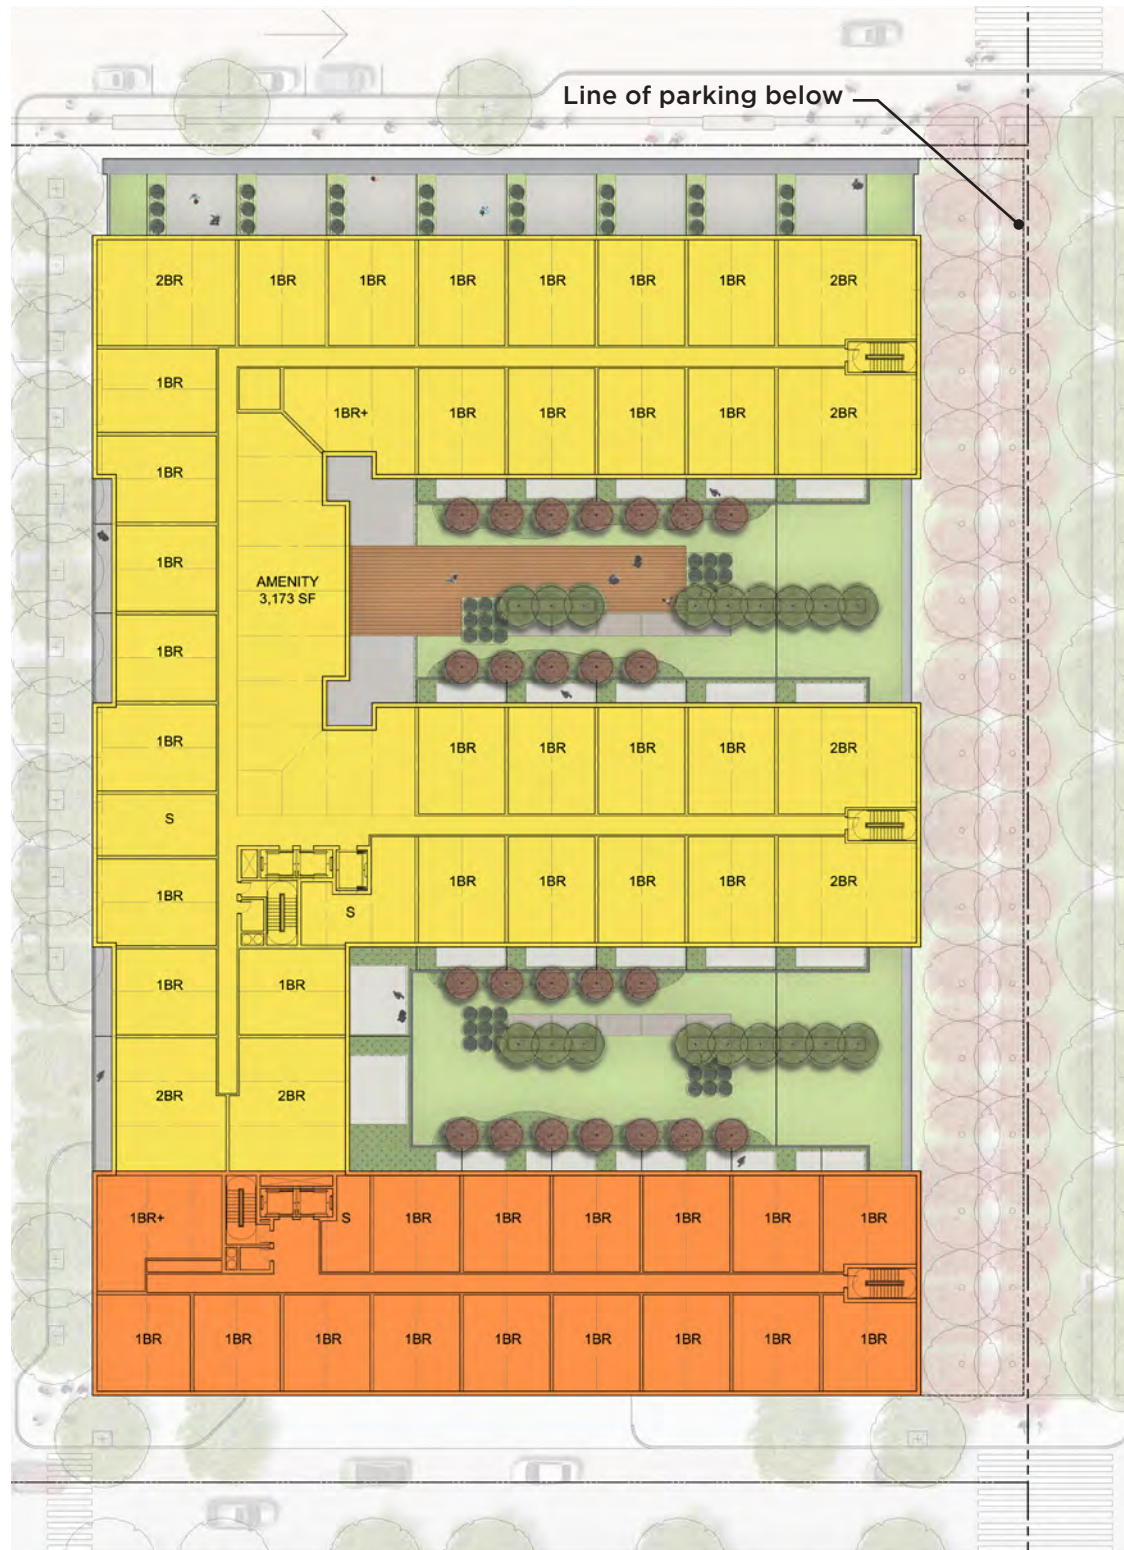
Line of parking below

2BR
1BR
1BR
1BR
1BR
1BR
1BR
2BR

1BR
1BR+
1BR
1BR
1BR
1BR
2BR

1BR
1BR
AMENITY
3,173 SF
1BR

1BR
1BR
1BR
1BR
2BR

S
1BR
1BR
1BR
1BR
1BR
2BR
S

1BR
1BR
2BR
2BR

1BR+
S
1BR
1BR
1BR
1BR
1BR
1BR

1BR
1BR
1BR
1BR
1BR
1BR
1BR
1BR
1BR